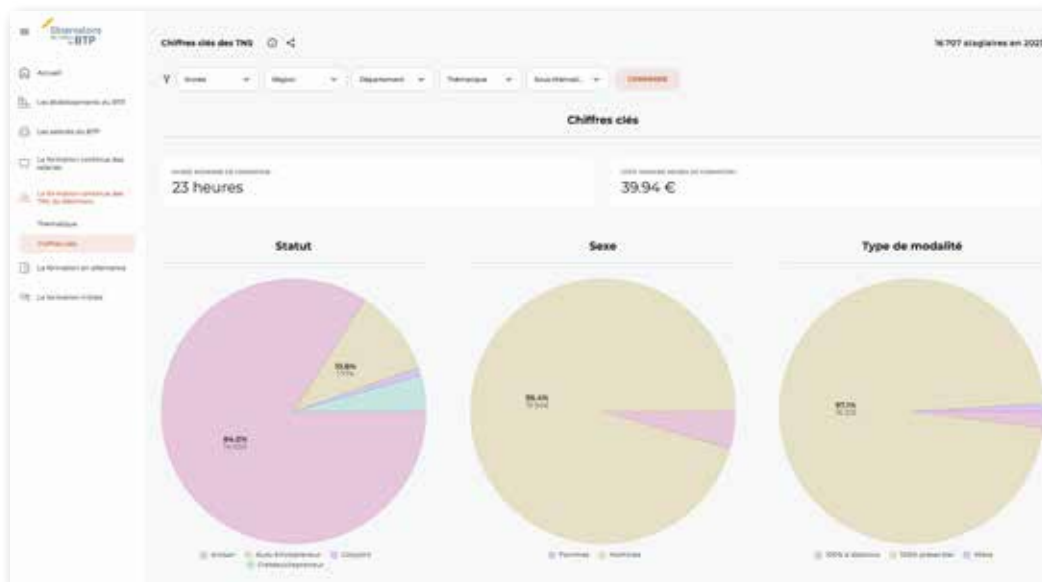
Observatoire BTP

Accueil

Les établissements du BTP

Les salariés du BTP

La formation continue des salariés

La formation continue des TNS du bâtiment

Thématique

Chiffres clés

La formation en alternance

La formation initiale

Chiffres clés des TNS

16 707 stagiaires en 202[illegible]

Année | Région | Département | Thématique | Sous-thémati... | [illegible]

Chiffres clés

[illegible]
23 heures

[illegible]
39.94 €

Statut

Sexe

Type de modalité

11.8%
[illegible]

84.2%
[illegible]

95.4%
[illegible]

97.1%
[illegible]

Artisan | Auto-Entrepreneur | Conjoint | Chef d'entreprise

Femmes | Hommes

100% à distance | 100% présentiel | Mixte